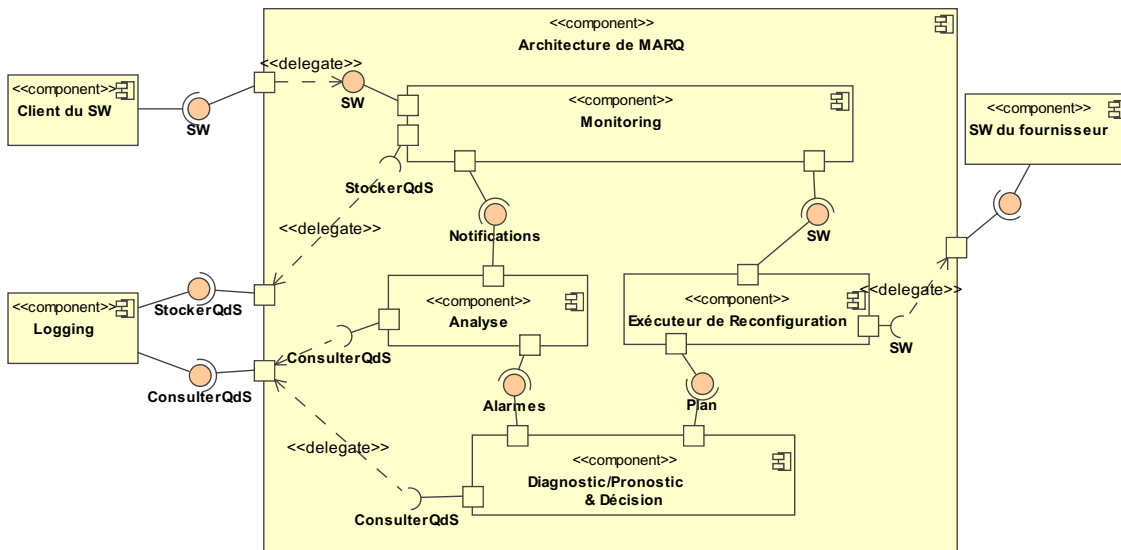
<<component>>
Architecture de MARQ

<<component>>
Client du SW

SW

<<delegate>>

SW

<<component>>
Monitoring

<<component>>
SW du fournisseur

StockerQdS

<<delegate>>

Notifications

SW

<<component>>
Logging

StockerQdS

<<component>>
Analyse

<<component>>
Exécuteur de Reconfiguration

<<delegate>>

ConsulterQdS

SW

ConsulterQdS

Alarmes

Plan

<<delegate>>

<<component>>
Diagnostic/Pronostic & Décision

ConsulterQdS